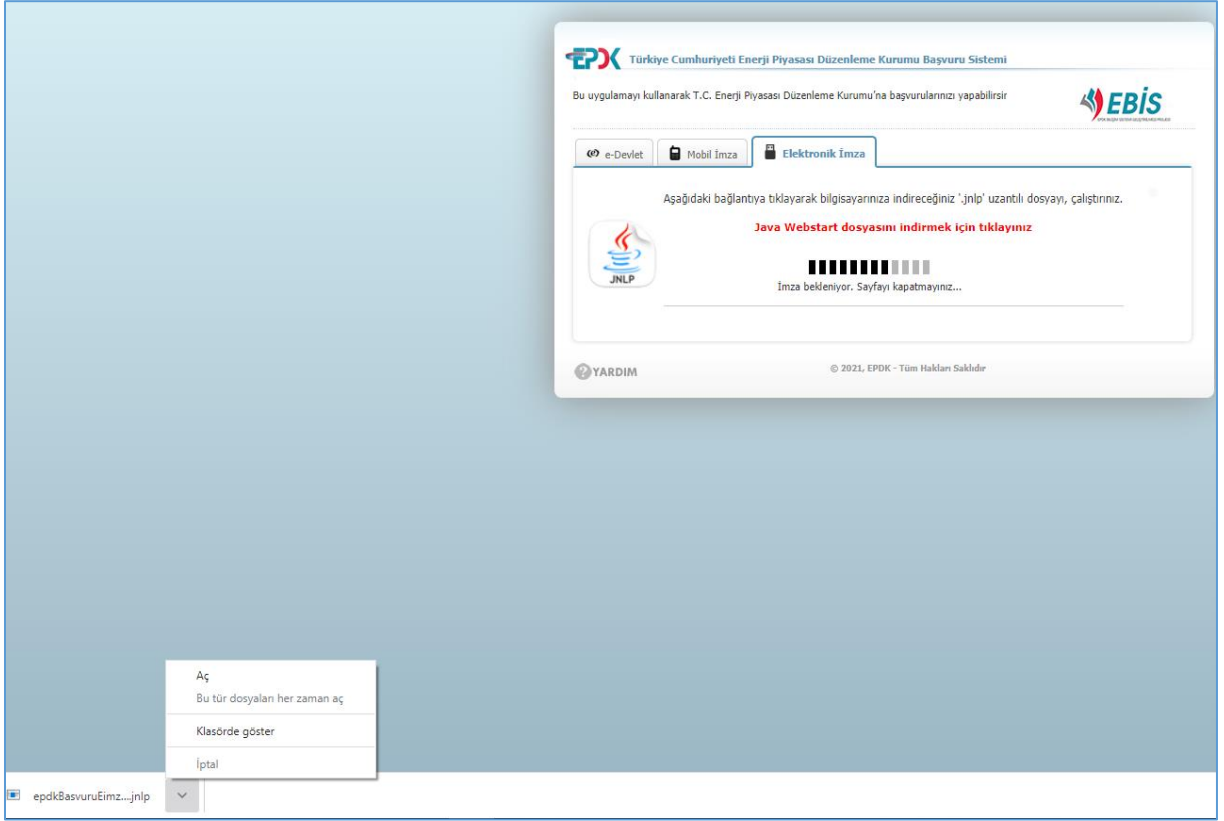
EPDK Türkiye Cumhuriyeti Enerji Piyasası Düzenleme Kurumu Başvuru Sistemi

Bu uygulamayı kullanarak T.C. Enerji Piyasası Düzenleme Kurumu'na başvurularınızı yapabilirsir

EBİS

e-Devlet
Mobil İmza
Elektronik İmza

Aşağıdaki bağlantıya tıklayarak bilgisayarınıza indireceğiniz '.jnlp' uzantılı dosyayı, çalıştırınız.

Java Webstart dosyasını indirmek için tıklayınız

JNLP

İmza bekleniyor. Sayfayı kapatmayınız...

YARDIM

© 2021, EPDK - Tüm Hakları Saklıdır

Aç
Bu tür dosyaları her zaman aç
Klasörde göster
İptal

epdkBasvuruEimz....jnlp